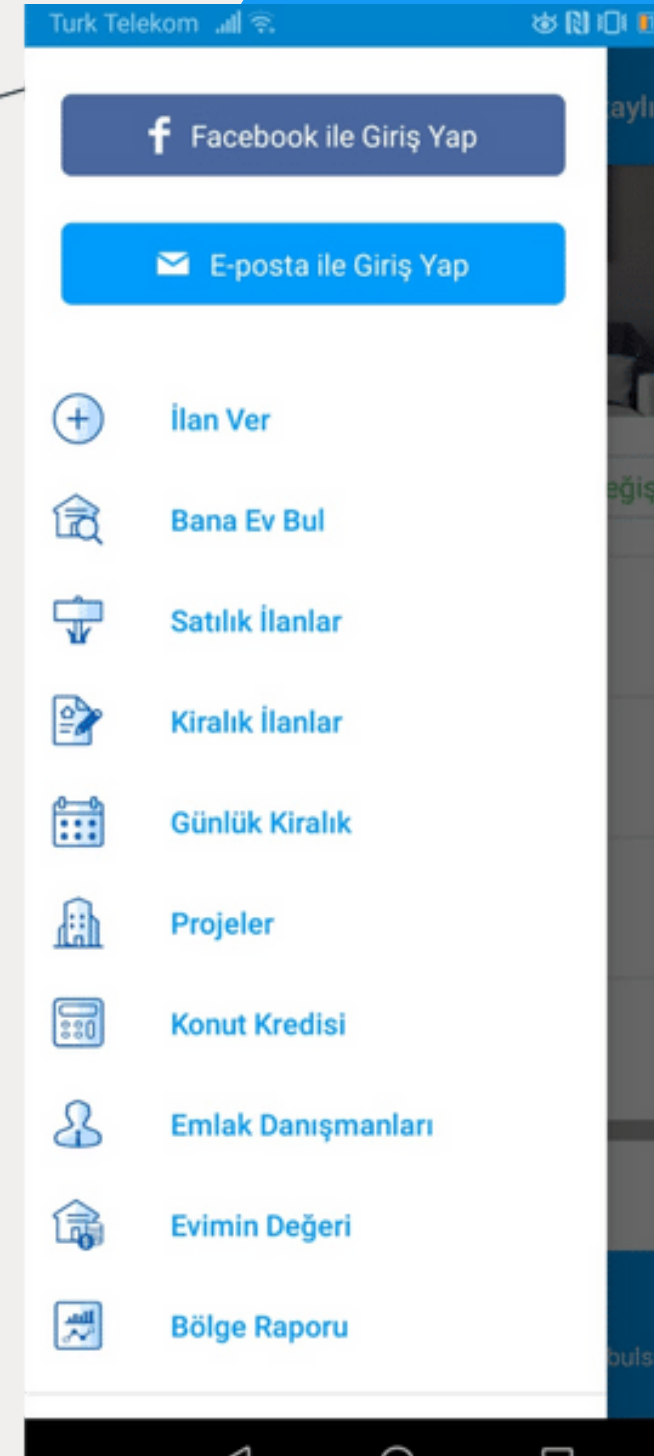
Turk Telekom

Facebook ile Giriş Yap

E-posta ile Giriş Yap

İlan Ver

Bana Ev Bul

Satılık İlanlar

Kiralık İlanlar

Günlük Kiralık

Projeler

Konut Kredisi

Emlak Danışmanları

Evimin Değeri

Bölge Raporu

aylı

eğiş

buls